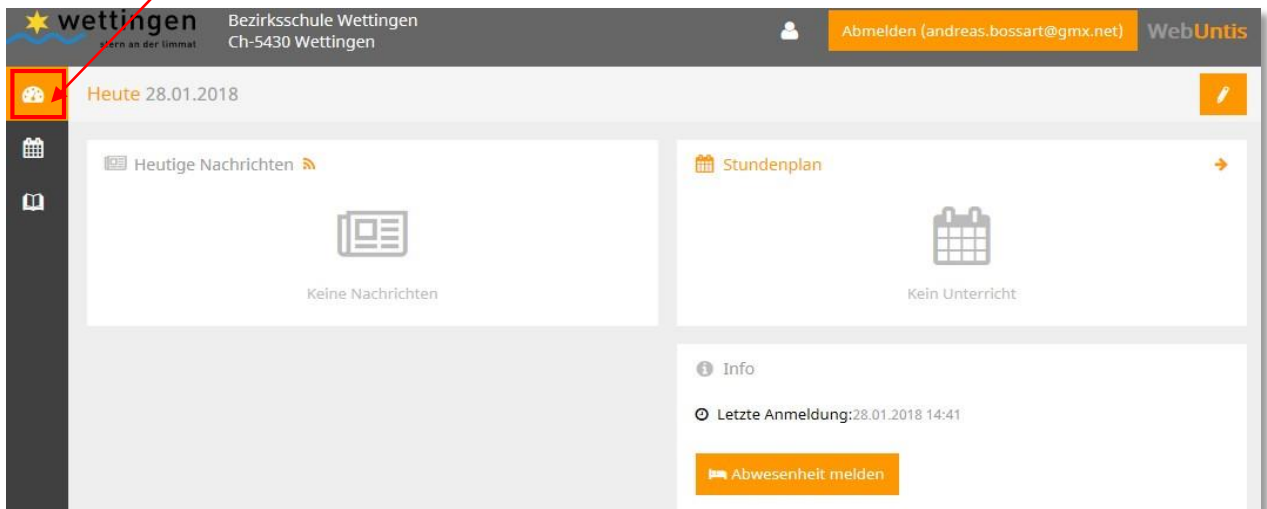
wettingen
stern an der limmat

Bezirksschule Wettingen
Ch-5430 Wettingen

Abmelden (andreas.bossart@gmx.net)

WebUntis

Heute 28.01.2018

Heutige Nachrichten

Keine Nachrichten

Stundenplan

Kein Unterricht

Info

Letzte Anmeldung: 28.01.2018 14:41

Abwesenheit melden